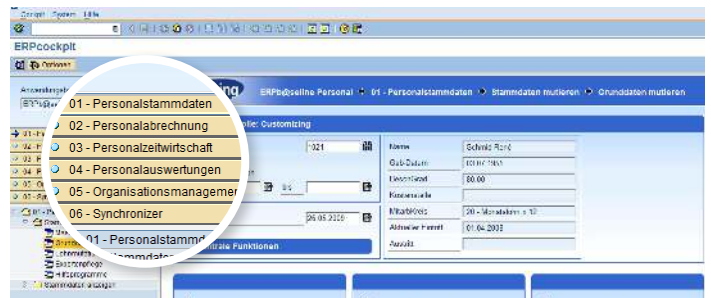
Cockpit System Hilfe

ERPcockpit

Optionen

01 - Personalstammdaten
02 - Personalabrechnung
03 - Personalzeitwirtschaft
04 - Personalauswertungen
05 - Organisationsmanagemer
06 - Synchronizer

01 - Personalstammdaten

ERPb@seline Personal ▶ 01 - Personalstammdaten ▶ Stammdaten mutieren ▶ Grunddaten mutieren

Customizing

1021

26.05.2005

Zentrale Funktionen

| | |
|---|---|
| Name | Schmid René |
| Geb.Datum | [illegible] |
| Beschäftgrad | 80.00 |
| Kostenstelle | |
| Mitarbeitkreis | 20 - Mitarbeiter = 12 |
| Aktueller Eintritt | 01.04.2003 |
| Austritt | |

Stammdaten anzeigen